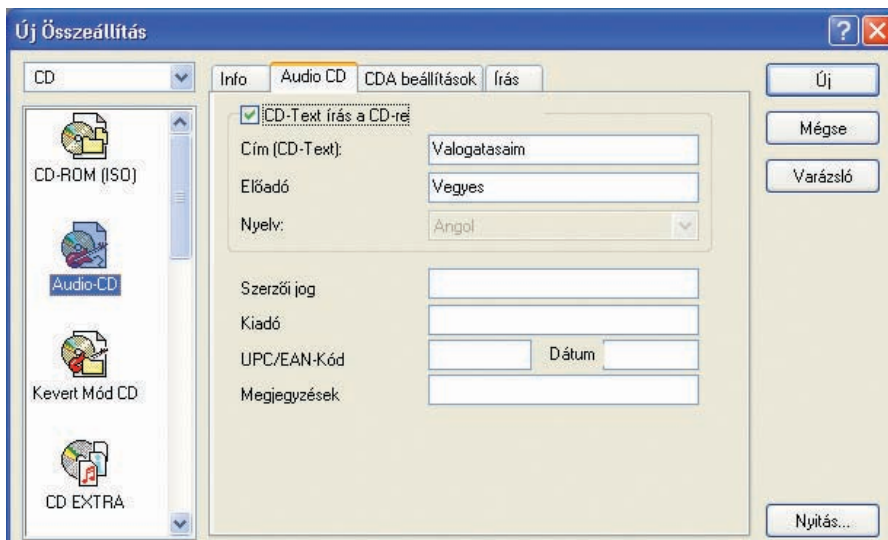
Új Összeállítás

CD

CD-ROM (ISO)

Audio-CD

Kevert Mód CD

CD EXTRA

Info | Audio CD | CDA beállítások | Írás

CD-Text írás a CD-re

Cím (CD-Text): Valogatasaim

Előadó Vegyes

Nyelv: Angol

Szerzői jog

Kiadó

UPC/EAN-Kód Dátum

Megjegyzések

Új

Mégse

Varázsló

Nyitás...